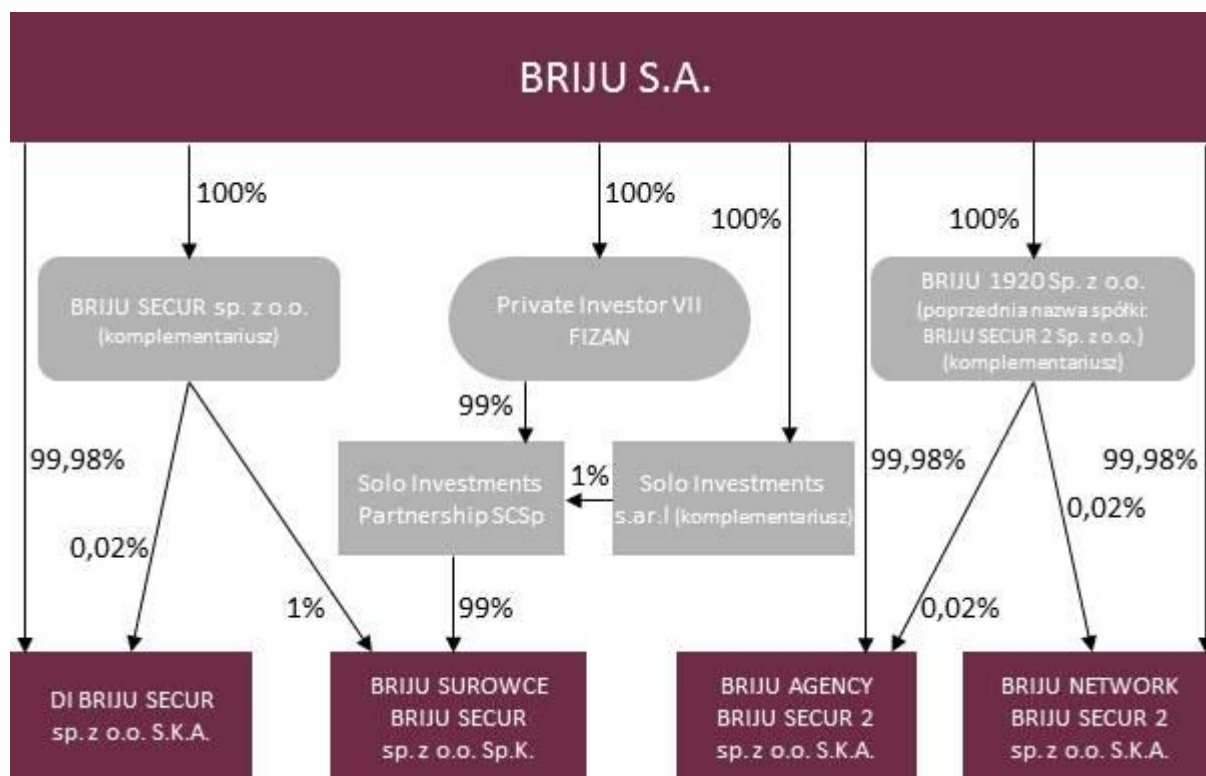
BRIJU S.A.

100%

100%

100%

100%

BRIJU SECUR sp. z o.o. (komplementariusz)

Private Investor VII FIZAN

BRIJU 1920 Sp. z o.o. (poprzednia nazwa spółki: BRIJU SECUR 2 Sp. z o.o.) (komplementariusz)

99%

99,98%

Solo Investments Partnership SCSp

1%

Solo Investments s.ar.l (komplementariusz)

99,98%

99,98%

0,02%

0,02%

1%

99%

0,02%

DI BRIJU SECUR sp. z o.o. S.K.A.

BRIJU SUROWCE BRIJU SECUR sp. z o.o. Sp.K.

BRIJU AGENCY BRIJU SECUR 2 sp. z o.o. S.K.A.

BRIJU NETWORK BRIJU SECUR 2 sp. z o.o. S.K.A.